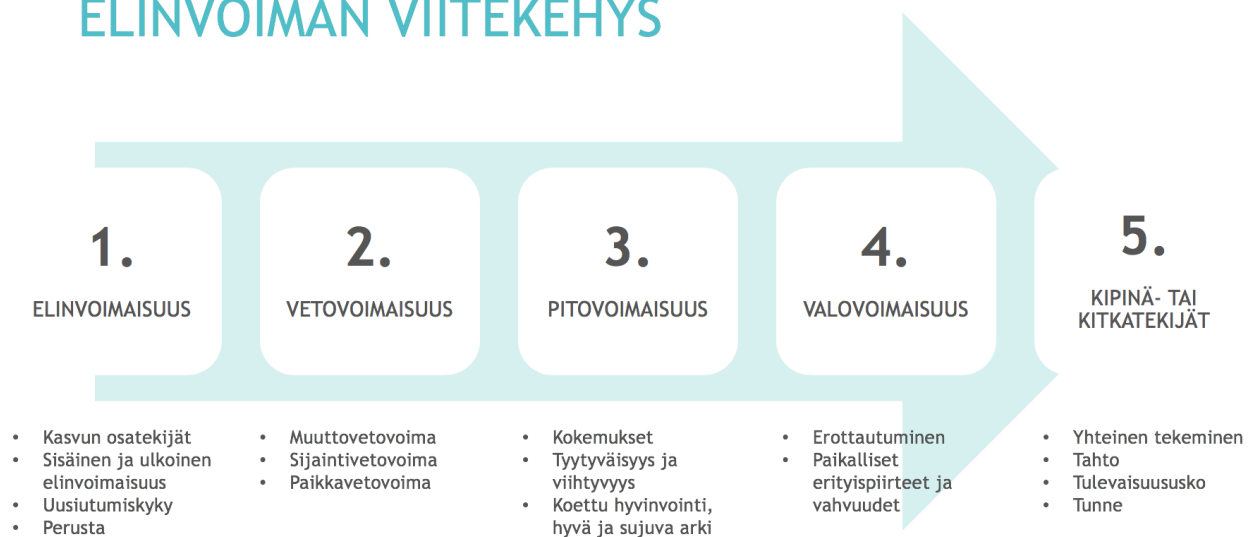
ELINVOIMAN VIITEKEHYS

1.
ELINVOIMAISUUS

2.
VETOVOIMAISUUS

3.
PITOVOIMAISUUS

4.
VALOVOIMAISUUS

5.
KIPINÄ- TAI KITKATEKIJÄT

• Kasvun osatekijät
• Sisäinen ja ulkoinen elinvoimaisuus
• Uusiutumiskyky
• Perusta

• Muuttovetovoima
• Sijaintivetovoima
• Paikkavetovoima

• Kokemukset
• Tyytyväisyys ja viihtyvyys
• Koettu hyvinvointi, hyvä ja sujuva arki

• Erottautuminen
• Paikalliset erityispiirteet ja vahvuudet

• Yhteinen tekeminen
• Tahto
• Tulevaisuususko
• Tunne